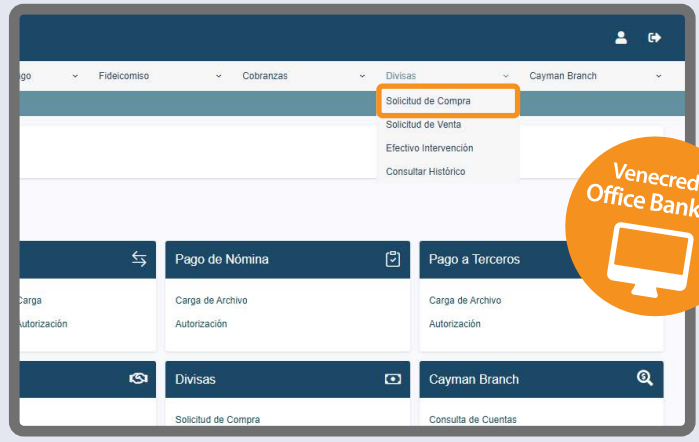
ago
Fideicomiso
Cobranzas
Divisas
Cayman Branch

Solicitud de Compra
Solicitud de Venta
Efectivo Intervención
Consultar Histórico

Venecredit
Office Banking

Carga
Autorización

Pago de Nómina
Carga de Archivo
Autorización

Pago a Terceros
Carga de Archivo
Autorización

Divisas
Solicitud de Compra

Cayman Branch
Consulta de Cuentas